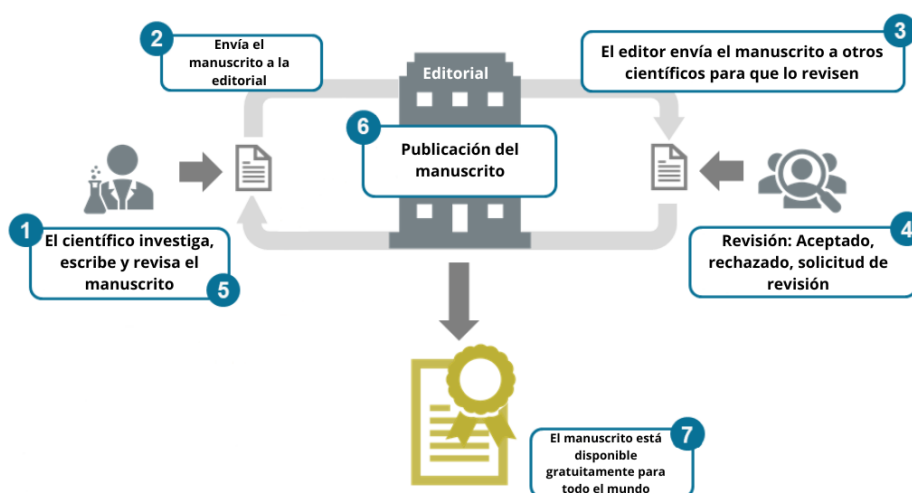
2
Envía el manuscrito a la editorial

Editorial

3
El editor envía el manuscrito a otros científicos para que lo revisen

6
Publicación del manuscrito

1
El científico investiga, escribe y revisa el manuscrito
5

4
Revisión: Aceptado, rechazado, solicitud de revisión

7
El manuscrito está disponible gratuitamente para todo el mundo